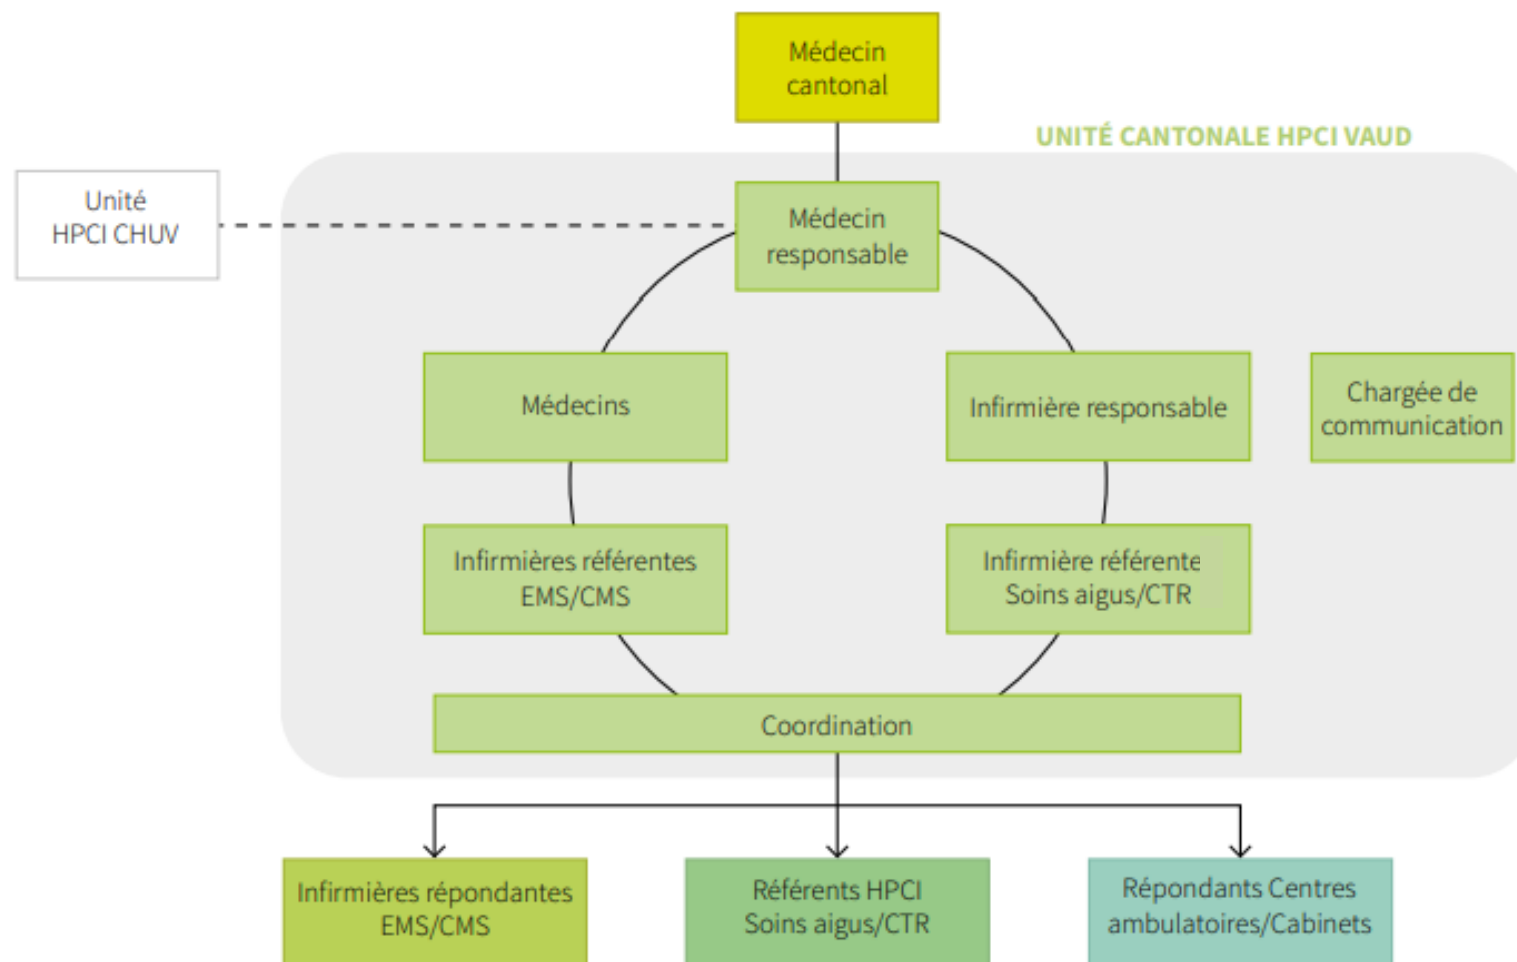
Médecin cantonal

UNITÉ CANTONALE HPCI VAUD

Unité HPCI CHUV

Médecin responsable

Médecins

Infirmière responsable

Chargée de communication

Infirmières référentes EMS/CMS

Infirmière référente Soins aigus/CTR

Coordination

Infirmières répondantes EMS/CMS

Référents HPCI Soins aigus/CTR

Répondants Centres ambulatoires/Cabinets